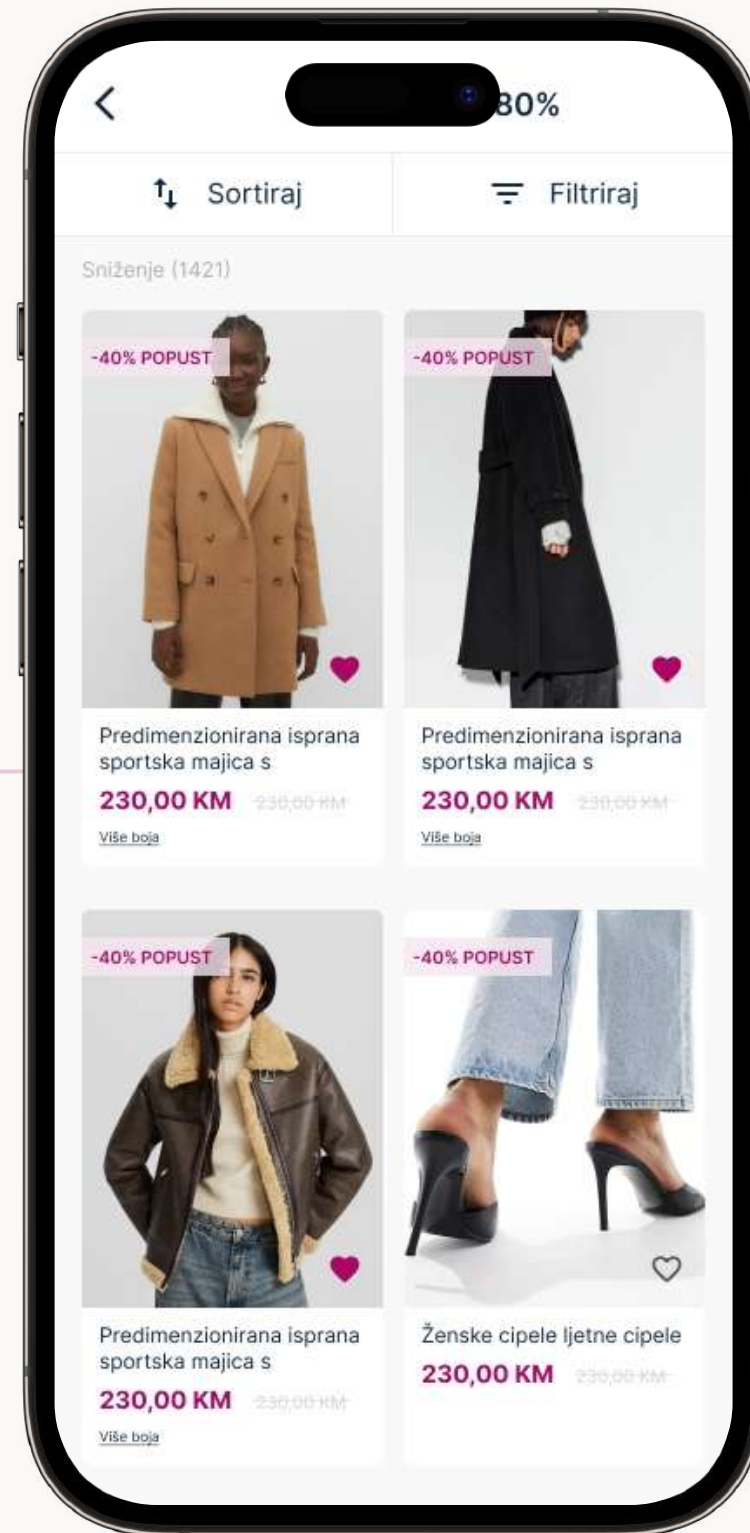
80%

Sortiraj

Filtriraj

Sniženje (1421)

-40% POPUST

Predimenzionirana isprana sportska majica s

230,00 KM 230,00 KM

Više boja

-40% POPUST

Predimenzionirana isprana sportska majica s

230,00 KM 230,00 KM

Više boja

-40% POPUST

Predimenzionirana isprana sportska majica s

230,00 KM 230,00 KM

Više boja

-40% POPUST

Ženske cipele ljetne cipele

230,00 KM 230,00 KM